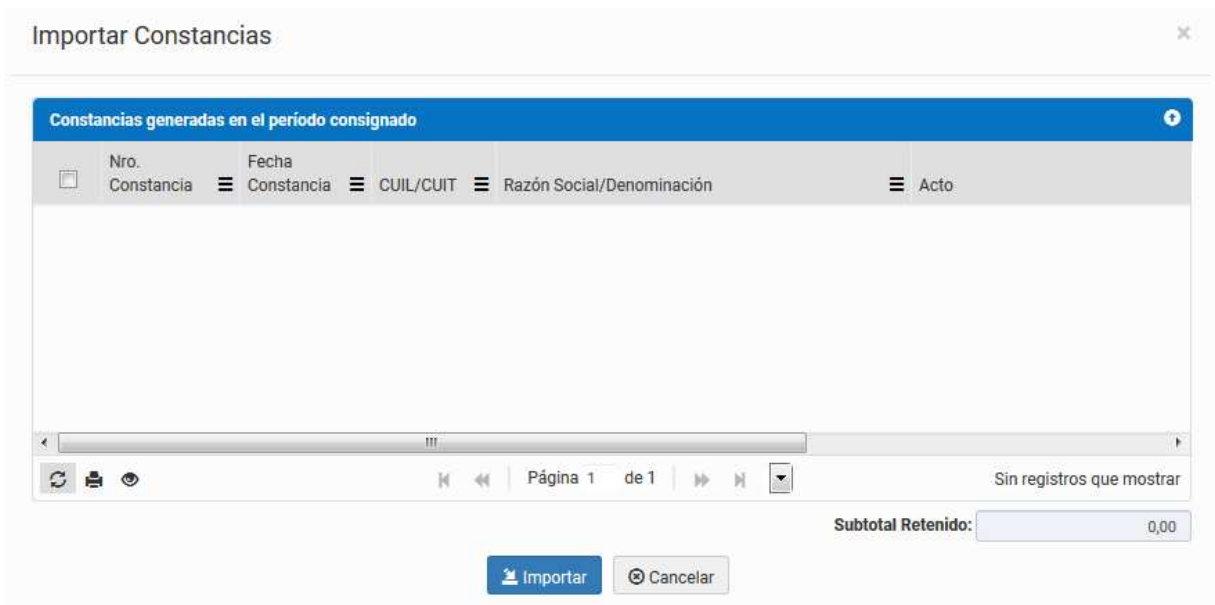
Importar Constancias

×

Constancias generadas en el período consignado

| | Nro. Constancia | Fecha Constancia | CUIL/CUIT | Razón Social/Denominación | Acto |
|---|---|---|---|---|---|

Página 1 de 1

Sin registros que mostrar

Subtotal Retenido: 0,00

Importar

Cancelar